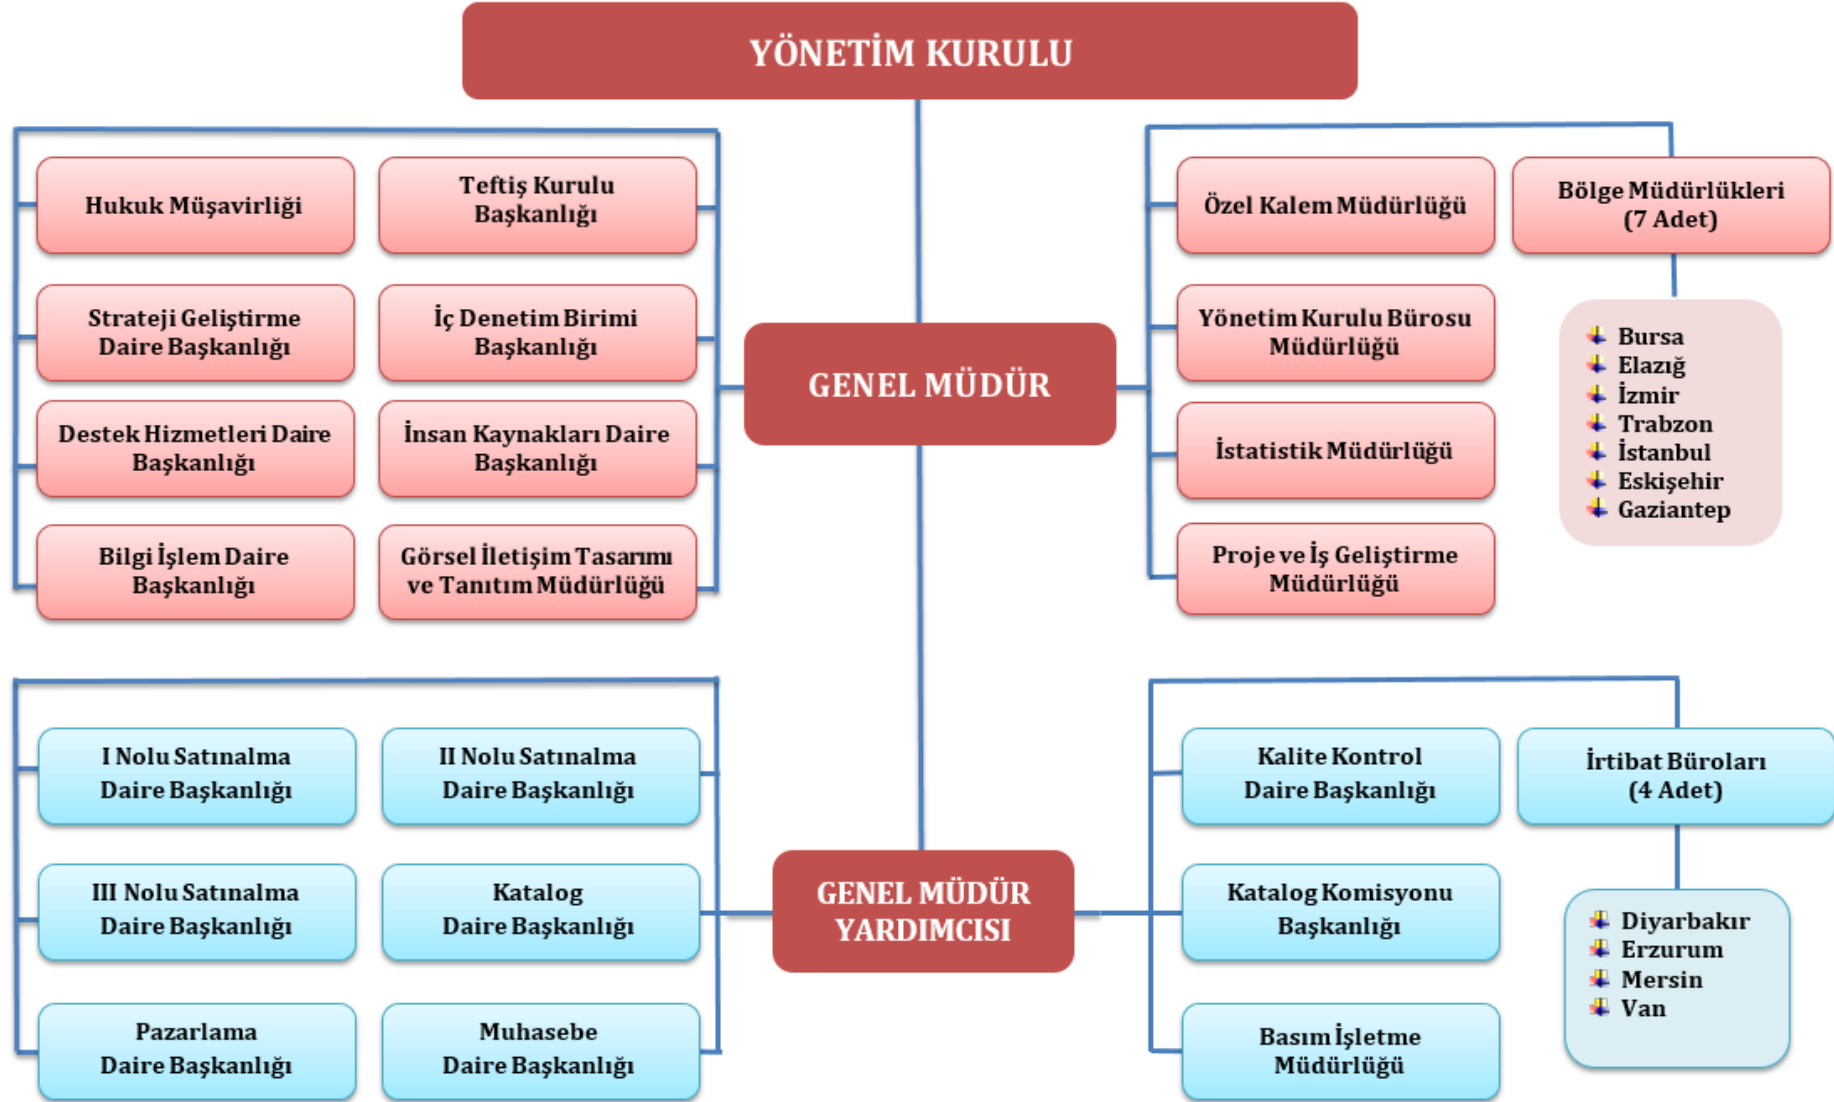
YÖNETİM KURULU

Hukuk Müşavirliği

Teftiş Kurulu Başkanlığı

Strateji Geliştirme Daire Başkanlığı

İç Denetim Birimi Başkanlığı

Destek Hizmetleri Daire Başkanlığı

İnsan Kaynakları Daire Başkanlığı

Bilgi İşlem Daire Başkanlığı

Görsel İletişim Tasarımı ve Tanıtım Müdürlüğü

GENEL MÜDÜR

Özel Kalem Müdürlüğü

Bölge Müdürlükleri (7 Adet)

Yönetim Kurulu Bürosu Müdürlüğü

İstatistik Müdürlüğü

Proje ve İş Geliştirme Müdürlüğü

Bursa
Elazığ
İzmir
Trabzon
İstanbul
Eskişehir
Gaziantep

I Nolu Satınalma Daire Başkanlığı

II Nolu Satınalma Daire Başkanlığı

III Nolu Satınalma Daire Başkanlığı

Katalog Daire Başkanlığı

Pazarlama Daire Başkanlığı

Muhasebe Daire Başkanlığı

GENEL MÜDÜR YARDIMCISI

Kalite Kontrol Daire Başkanlığı

İrtibat Büroları (4 Adet)

Katalog Komisyonu Başkanlığı

Basım İşletme Müdürlüğü

Diyarbakır
Erzurum
Mersin
Van